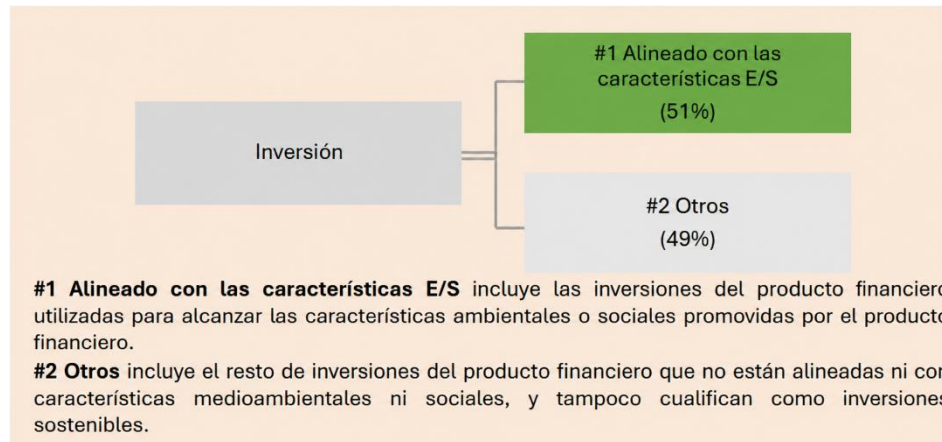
Inversión

#1 Alineado con las características E/S
(51%)

#2 Otros
(49%)

**#1 Alineado con las características E/S** incluye las inversiones del producto financiero utilizadas para alcanzar las características ambientales o sociales promovidas por el producto financiero.
**#2 Otros** incluye el resto de inversiones del producto financiero que no están alineadas ni cor características medioambientales ni sociales, y tampoco cualifican como inversiones sostenibles.